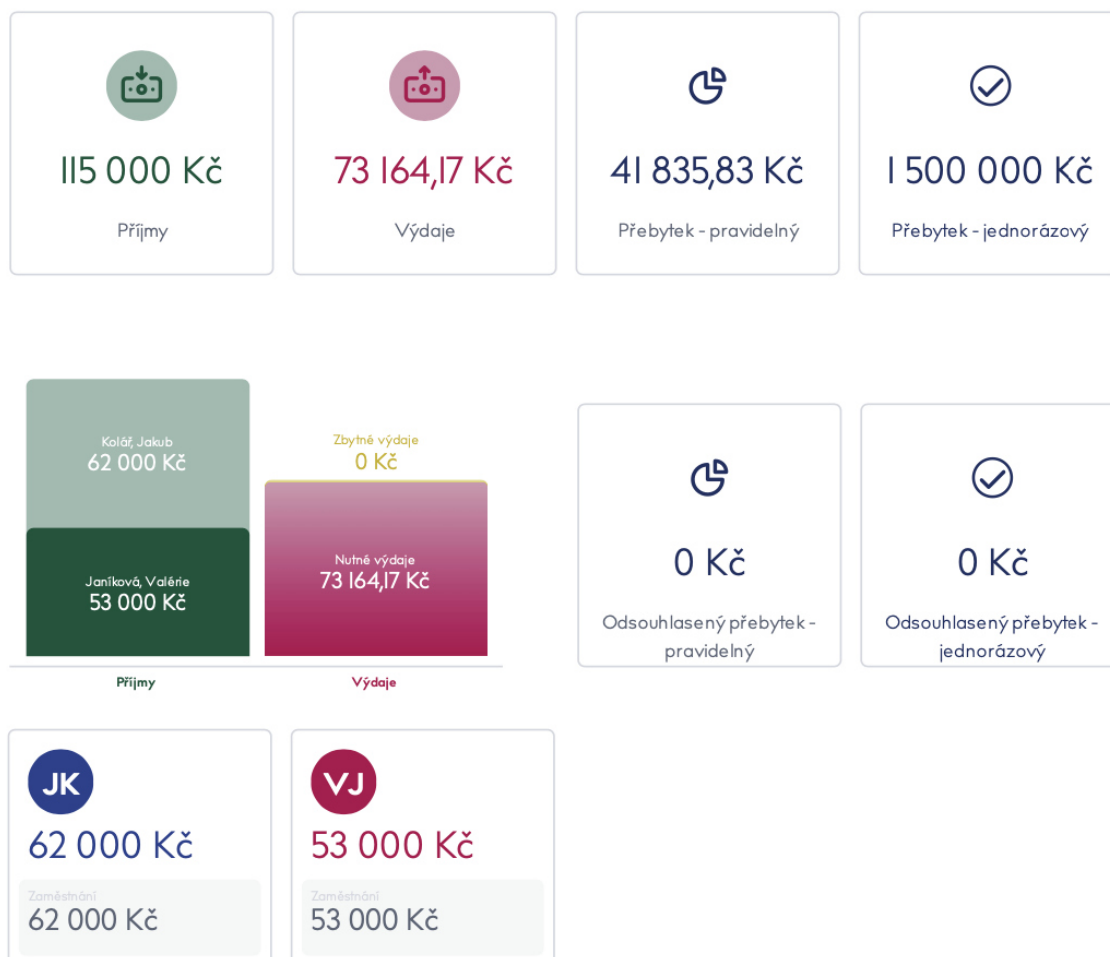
115 000 Kč

Příjmy

73 164,17 Kč

Výdaje

41 835,83 Kč

Přebytek - pravidelný

1 500 000 Kč

Přebytek - jednorázový

Kolář, Jakub
62 000 Kč

Janíková, Valérie
53 000 Kč

Zbytné výdaje
0 Kč

Nutné výdaje
73 164,17 Kč

Příjmy

Výdaje

0 Kč

Odsouhlasený přebytek - pravidelný

0 Kč

Odsouhlasený přebytek - jednorázový

JK
62 000 Kč
Zaměstnání
62 000 Kč

VJ
53 000 Kč
Zaměstnání
53 000 Kč